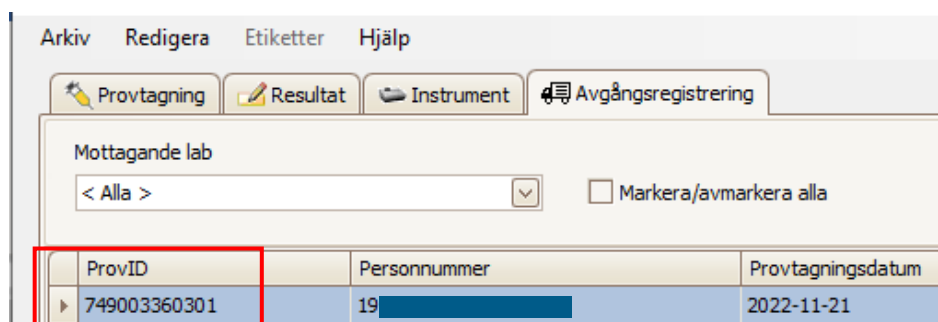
Arkiv Redigera Etiketter Hjälp

Provtagning | Resultat | Instrument | Avgångsregistrering

Mottagande lab

< Alla >

Markera/avmarkera alla

| ProvID | Personnummer | Provtagningsdatum |
|---|---|---|
| 749003360301 | 19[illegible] | 2022-11-21 |